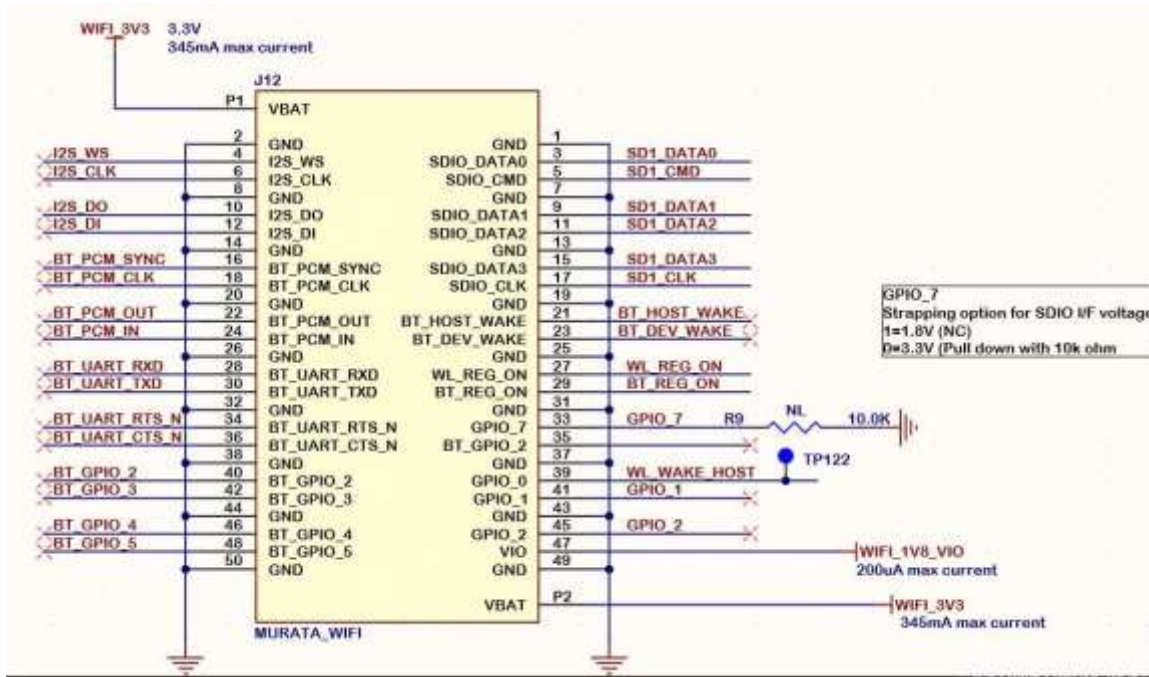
WIFI_3V3 3.3V
345mA max current

J12

P1 VBAT

| Net | Pin | Left name | Right name | Pin | Net |
|---|---|---|---|---|---|
| | 2 | GND | GND | 1 | |
| I2S_WS | 4 | I2S_WS | SDIO_DATA0 | 3 | SD1_DATA0 |
| I2S_CLK | 6 | I2S_CLK | SDIO_CMD | 5 | SD1_CMD |
| | 8 | GND | GND | 7 | |
| I2S_DO | 10 | I2S_DO | SDIO_DATA1 | 9 | SD1_DATA1 |
| I2S_DI | 12 | I2S_DI | SDIO_DATA2 | 11 | SD1_DATA2 |
| | 14 | GND | GND | 13 | |
| BT_PCM_SYNC | 16 | BT_PCM_SYNC | SDIO_DATA3 | 15 | SD1_DATA3 |
| BT_PCM_CLK | 18 | BT_PCM_CLK | SDIO_CLK | 17 | SD1_CLK |
| | 20 | GND | GND | 19 | |
| BT_PCM_OUT | 22 | BT_PCM_OUT | BT_HOST_WAKE | 21 | BT_HOST_WAKE |
| BT_PCM_IN | 24 | BT_PCM_IN | BT_DEV_WAKE | 23 | BT_DEV_WAKE |
| | 26 | GND | GND | 25 | |
| BT_UART_RXD | 28 | BT_UART_RXD | WL_REG_ON | 27 | WL_REG_ON |
| BT_UART_TXD | 30 | BT_UART_TXD | BT_REG_ON | 29 | BT_REG_ON |
| | 32 | GND | GND | 31 | |
| BT_UART_RTS_N | 34 | BT_UART_RTS_N | GPIO_7 | 33 | GPIO_7 |
| BT_UART_CTS_N | 36 | BT_UART_CTS_N | BT_GPIO_2 | 35 | |
| | 38 | GND | GND | 37 | |
| BT_GPIO_2 | 40 | BT_GPIO_2 | GPIO_0 | 39 | WL_WAKE_HOST |
| BT_GPIO_3 | 42 | BT_GPIO_3 | GPIO_1 | 41 | GPIO_1 |
| | 44 | GND | GND | 43 | |
| BT_GPIO_4 | 46 | BT_GPIO_4 | GPIO_2 | 45 | GPIO_2 |
| BT_GPIO_5 | 48 | BT_GPIO_5 | VIO | 47 | WIFI_1V8_VIO |
| | 50 | GND | GND | 49 | |

VBAT P2 WIFI_3V3
345mA max current

200uA max current

R9 NL 10.0K

TP122

MURATA_WIFI

GPIO_7
Strapping option for SDIO I/F voltage
1=1.8V (NC)
0=3.3V (Pull down with 10k ohm